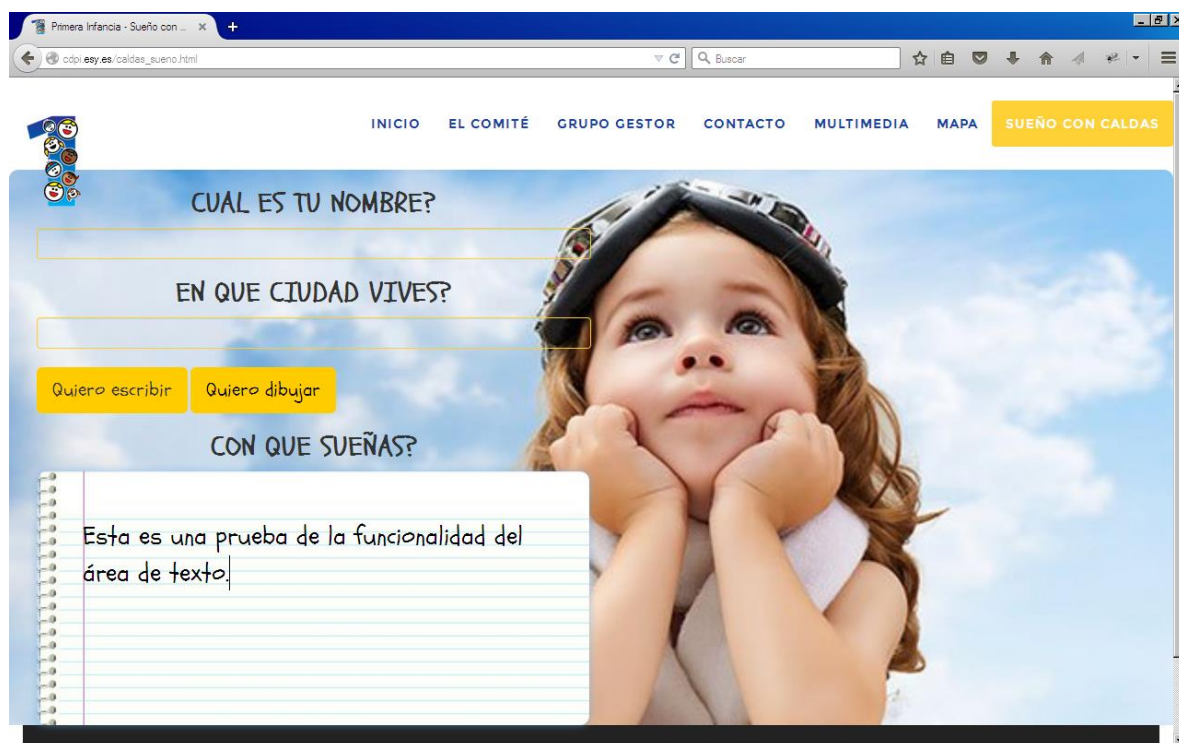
Primera Infancia - Sueño con ... ×

cdpi.esy.es/caldas_sueno.html

Buscar

INICIO EL COMITÉ GRUPO GESTOR CONTACTO MULTIMEDIA MAPA SUEÑO CON CALDAS

CUAL ES TU NOMBRE?

EN QUE CIUDAD VIVES?

Quiero escribir Quiero dibujar

CON QUE SUEÑAS?

Esta es una prueba de la funcionalidad del área de texto.